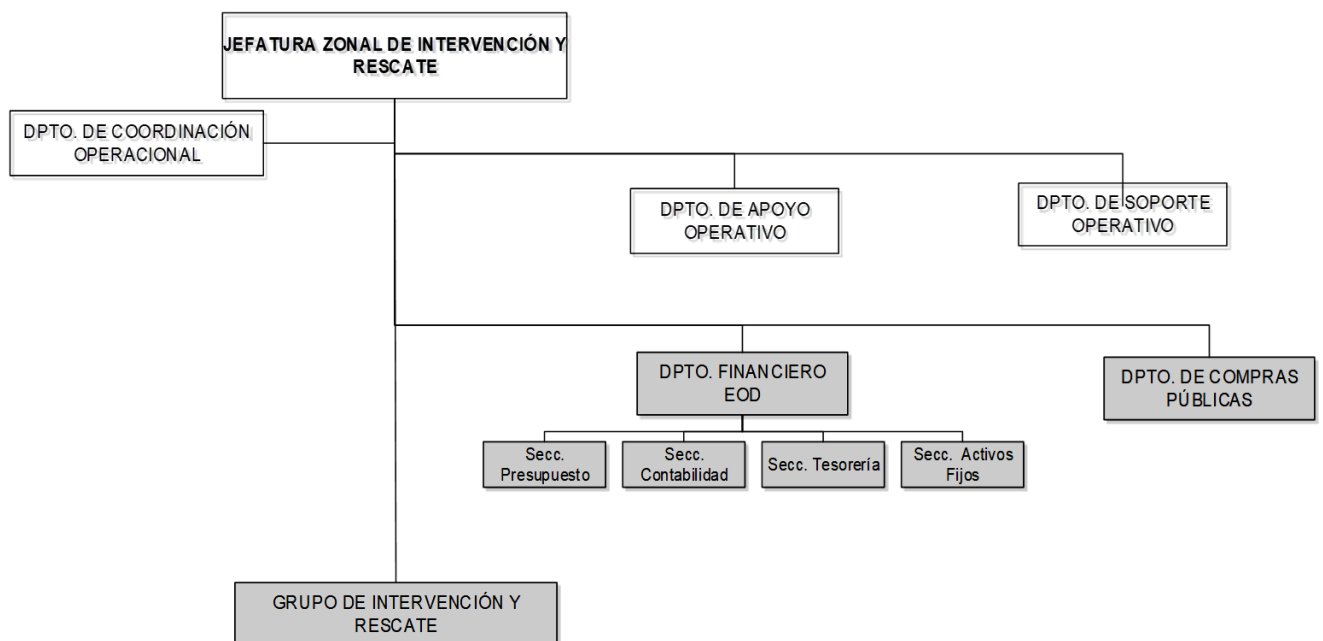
JEFATURA ZONAL DE INTERVENCIÓN Y RESCATE

DPTO. DE COORDINACIÓN OPERACIONAL

DPTO. DE APOYO OPERATIVO

DPTO. DE SOPORTE OPERATIVO

DPTO. FINANCIERO EOD

DPTO. DE COMPRAS PÚBLICAS

Secc. Presupuesto

Secc. Contabilidad

Secc. Tesorería

Secc. Activos Fijos

GRUPO DE INTERVENCIÓN Y RESCATE